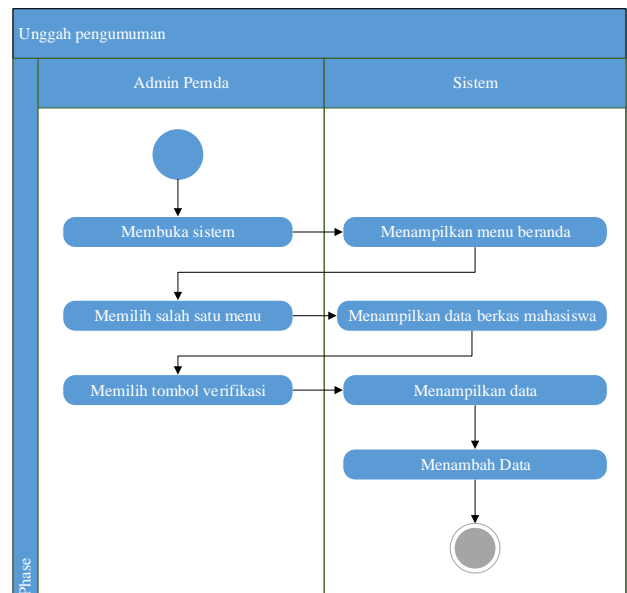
Unggah pengumuman

Admin Pemda

Sistem

Membuka sistem

Menampilkan menu beranda

Memilih salah satu menu

Menampilkan data berkas mahasiswa

Memilih tombol verifikasi

Menampilkan data

Menambah Data

Phase